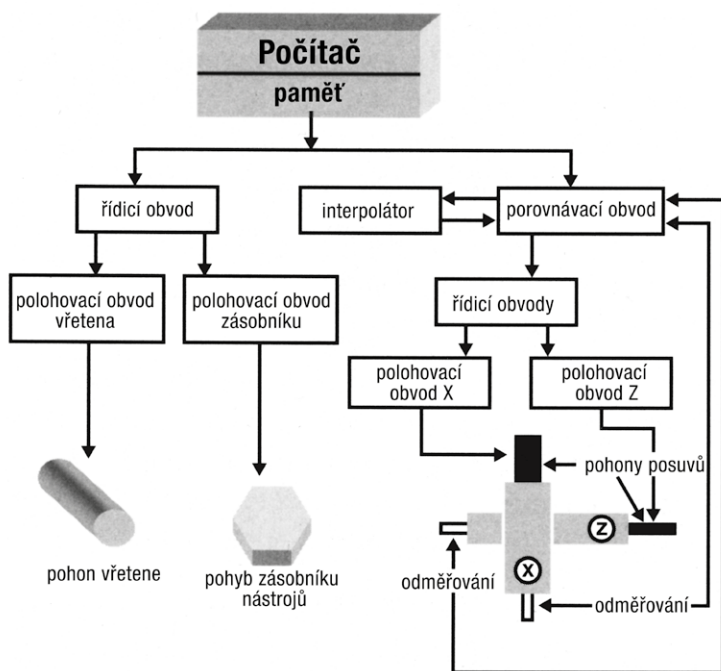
Počítač
paměť

řídicí obvod

interpolátor

porovnávací obvod

polohovací obvod vřetena

polohovací obvod zásobníku

řídicí obvody

polohovací obvod X

polohovací obvod Z

pohony posuvů

Z

X

pohon vřetene

pohyb zásobníku nástrojů

odměřování

odměřování